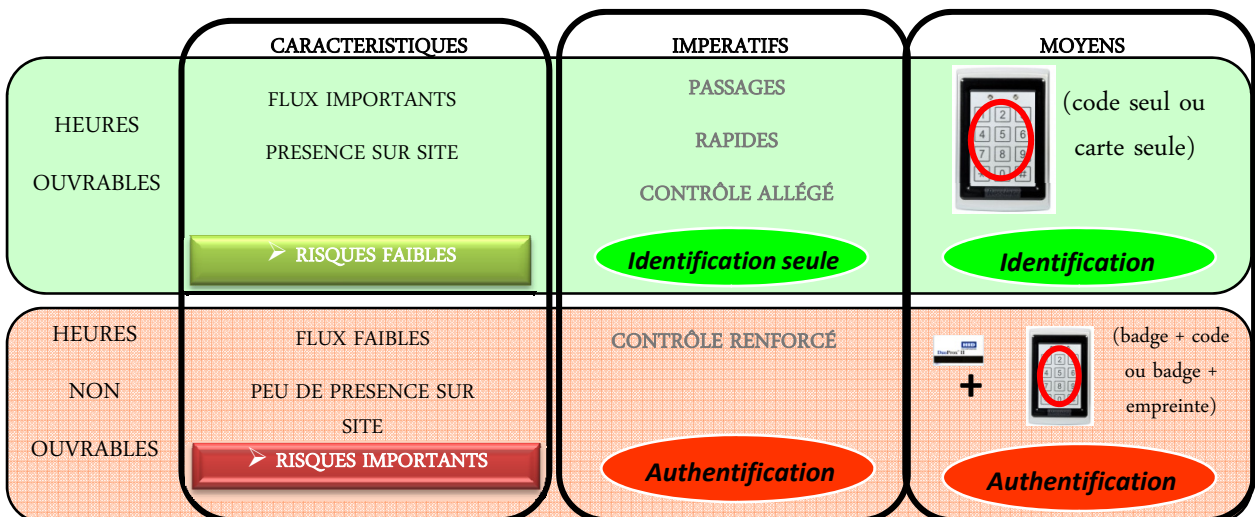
| | CARACTERISTIQUES | IMPERATIFS | MOYENS |
|---|---|---|---|
| HEURES OUVRABLES | FLUX IMPORTANTS<br>PRESENCE SUR SITE<br>➢ RISQUES FAIBLES | PASSAGES<br>RAPIDES<br>CONTRÔLE ALLÉGÉ<br>Identification seule | 1 2 3 4 5 6 7 8 9 0 #<br>(code seul ou carte seule)<br>Identification |
| HEURES NON OUVRABLES | FLUX FAIBLES<br>PEU DE PRESENCE SUR SITE<br>➢ RISQUES IMPORTANTS | CONTRÔLE RENFORCÉ<br>Authentification | HID DuoProx II<br>+<br>(badge + code ou badge + empreinte)<br>Authentification |